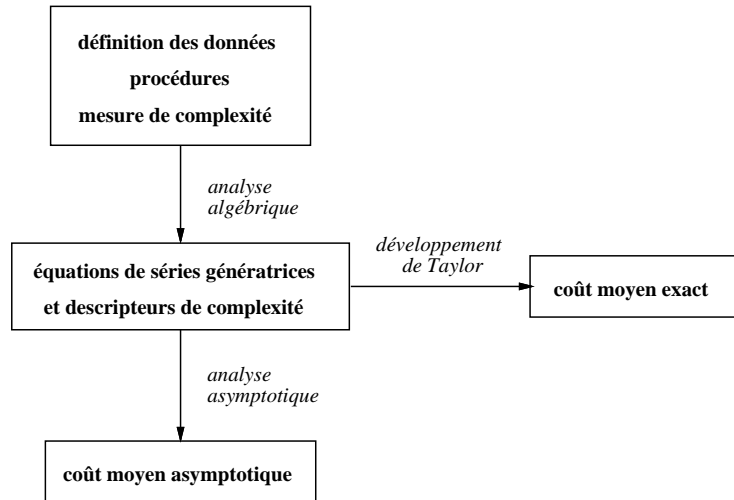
définition des données
procédures
mesure de complexité

analyse
algébrique

équations de séries génératrices
et descripteurs de complexité

développement
de Taylor

coût moyen exact

analyse
asymptotique

coût moyen asymptotique